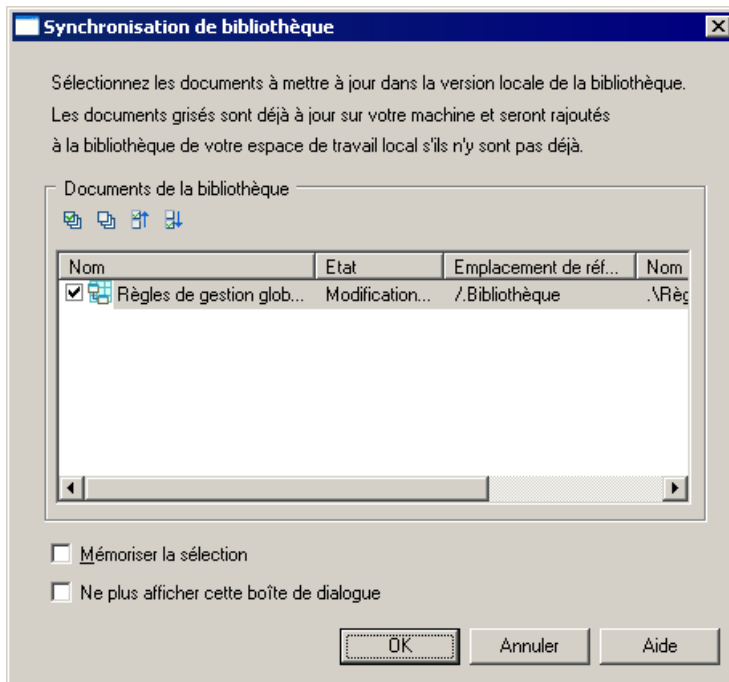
Synchronisation de bibliothèque

Sélectionnez les documents à mettre à jour dans la version locale de la bibliothèque. Les documents grisés sont déjà à jour sur votre machine et seront rajoutés à la bibliothèque de votre espace de travail local s'ils n'y sont pas déjà.

Documents de la bibliothèque

| Nom | Etat | Emplacement de réf... | Nom |
|---|---|---|---|
| Règles de gestion glob... | Modification... | /.Bibliothèque | .\Règ |

Mémoriser la sélection

Ne plus afficher cette boîte de dialogue

OK Annuler Aide